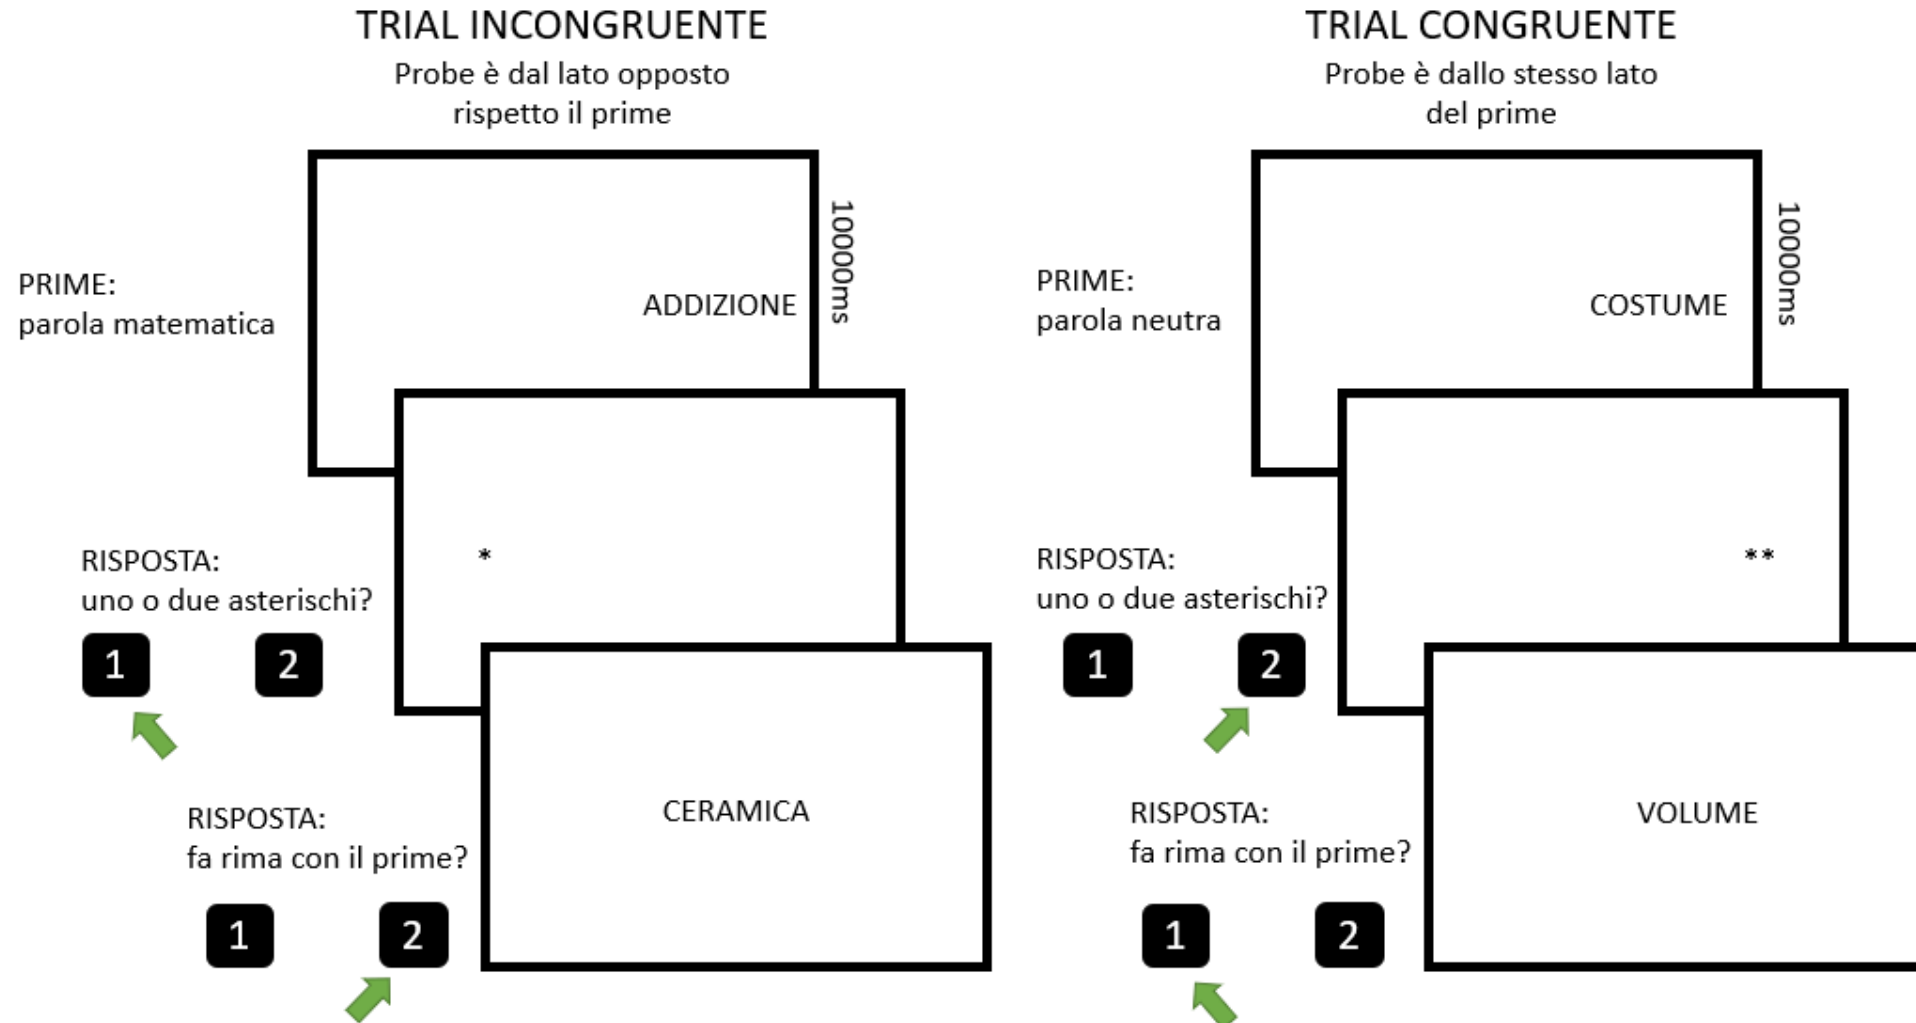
TRIAL INCONGRUENTE
Probe è dal lato opposto rispetto il prime

PRIME:
parola matematica

ADDIZIONE

10000ms

RISPOSTA:
uno o due asterischi?

*

1 2

RISPOSTA:
fa rima con il prime?

CERAMICA

1 2

TRIAL CONGRUENTE
Probe è dallo stesso lato del prime

PRIME:
parola neutra

COSTUME

10000ms

RISPOSTA:
uno o due asterischi?

**

1 2

RISPOSTA:
fa rima con il prime?

VOLUME

1 2